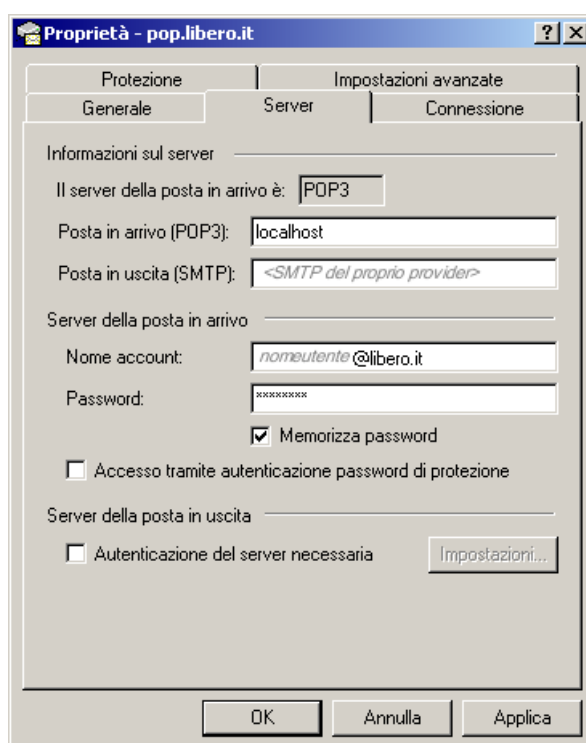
Proprietà - pop.libero.it
? X

Protezione
Impostazioni avanzate
Generale
Server
Connessione

Informazioni sul server

Il server della posta in arrivo è: POP3

Posta in arrivo (POP3): localhost

Posta in uscita (SMTP): <SMTP del proprio provider>

Server della posta in arrivo

Nome account: nomeutente@libero.it

Password: ********

Memorizza password

Accesso tramite autenticazione password di protezione

Server della posta in uscita

Autenticazione del server necessaria

Impostazioni...

OK
Annulla
Applica